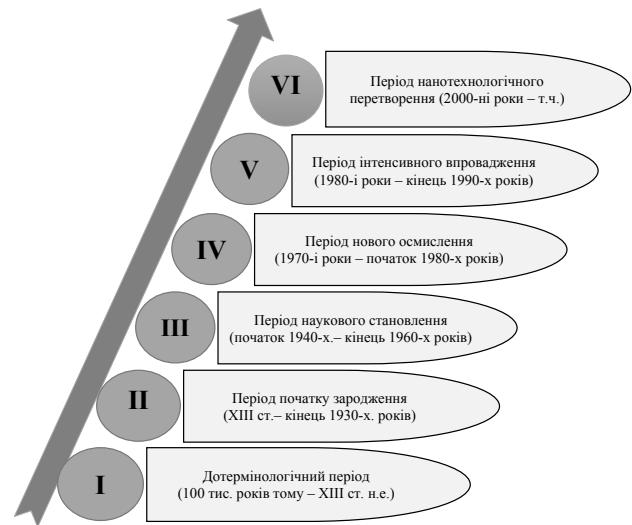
VI
Період нанотехнологічного перетворення (2000-ні роки – т.ч.)

V
Період інтенсивного впровадження (1980-і роки – кінець 1990-х років)

IV
Період нового осмислення (1970-і роки – початок 1980-х років)

III
Період наукового становлення (початок 1940-х.– кінець 1960-х років)

II
Період початку зародження (XIII ст.– кінець 1930-х. років)

I
Дотермінологічний період (100 тис. років тому – XIII ст. н.е.)